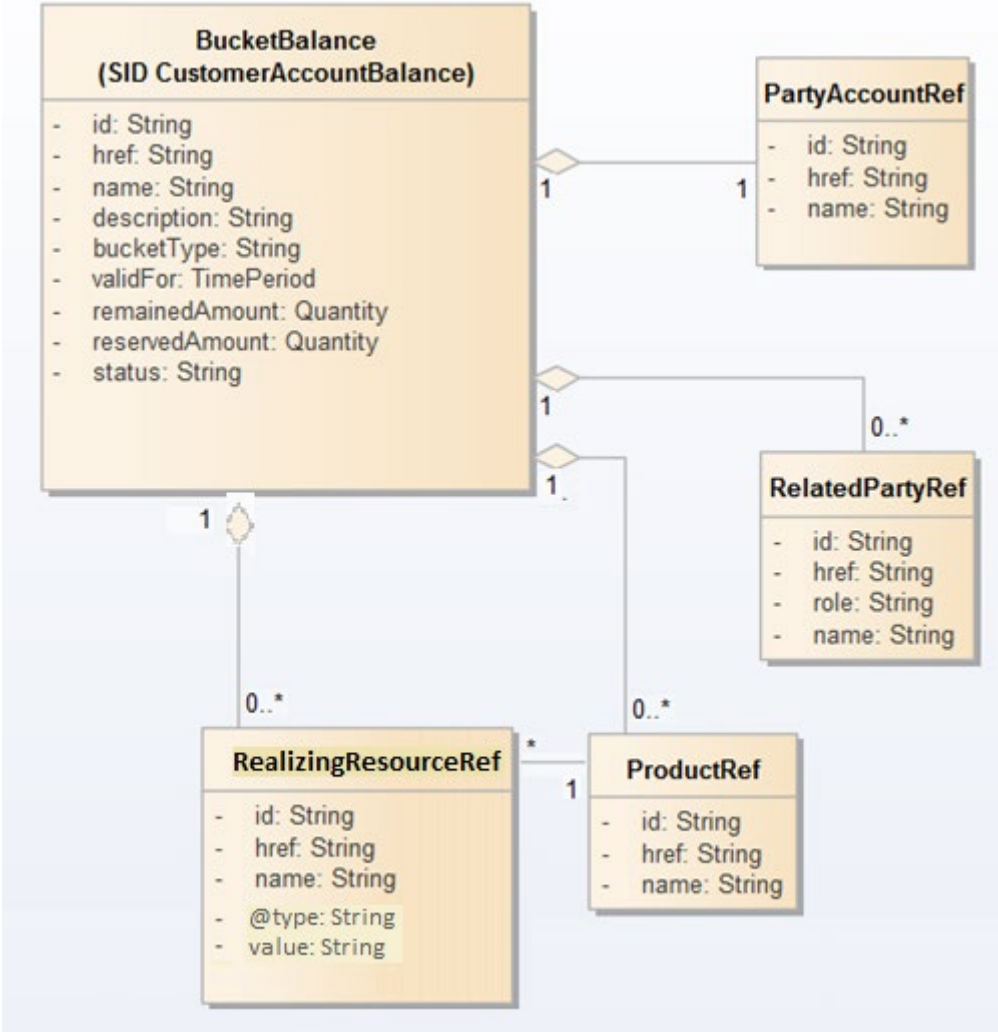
BucketBalance
(SID CustomerAccountBalance)

- id: String
- href: String
- name: String
- description: String
- bucketType: String
- validFor: TimePeriod
- remainedAmount: Quantity
- reservedAmount: Quantity
- status: String

1

1

PartyAccountRef

- id: String
- href: String
- name: String

1

0..*

RelatedPartyRef

- id: String
- href: String
- role: String
- name: String

1.

1

0..*

0..*

RealizingResourceRef

- id: String
- href: String
- name: String
- @type: String
- value: String

*

1

ProductRef

- id: String
- href: String
- name: String